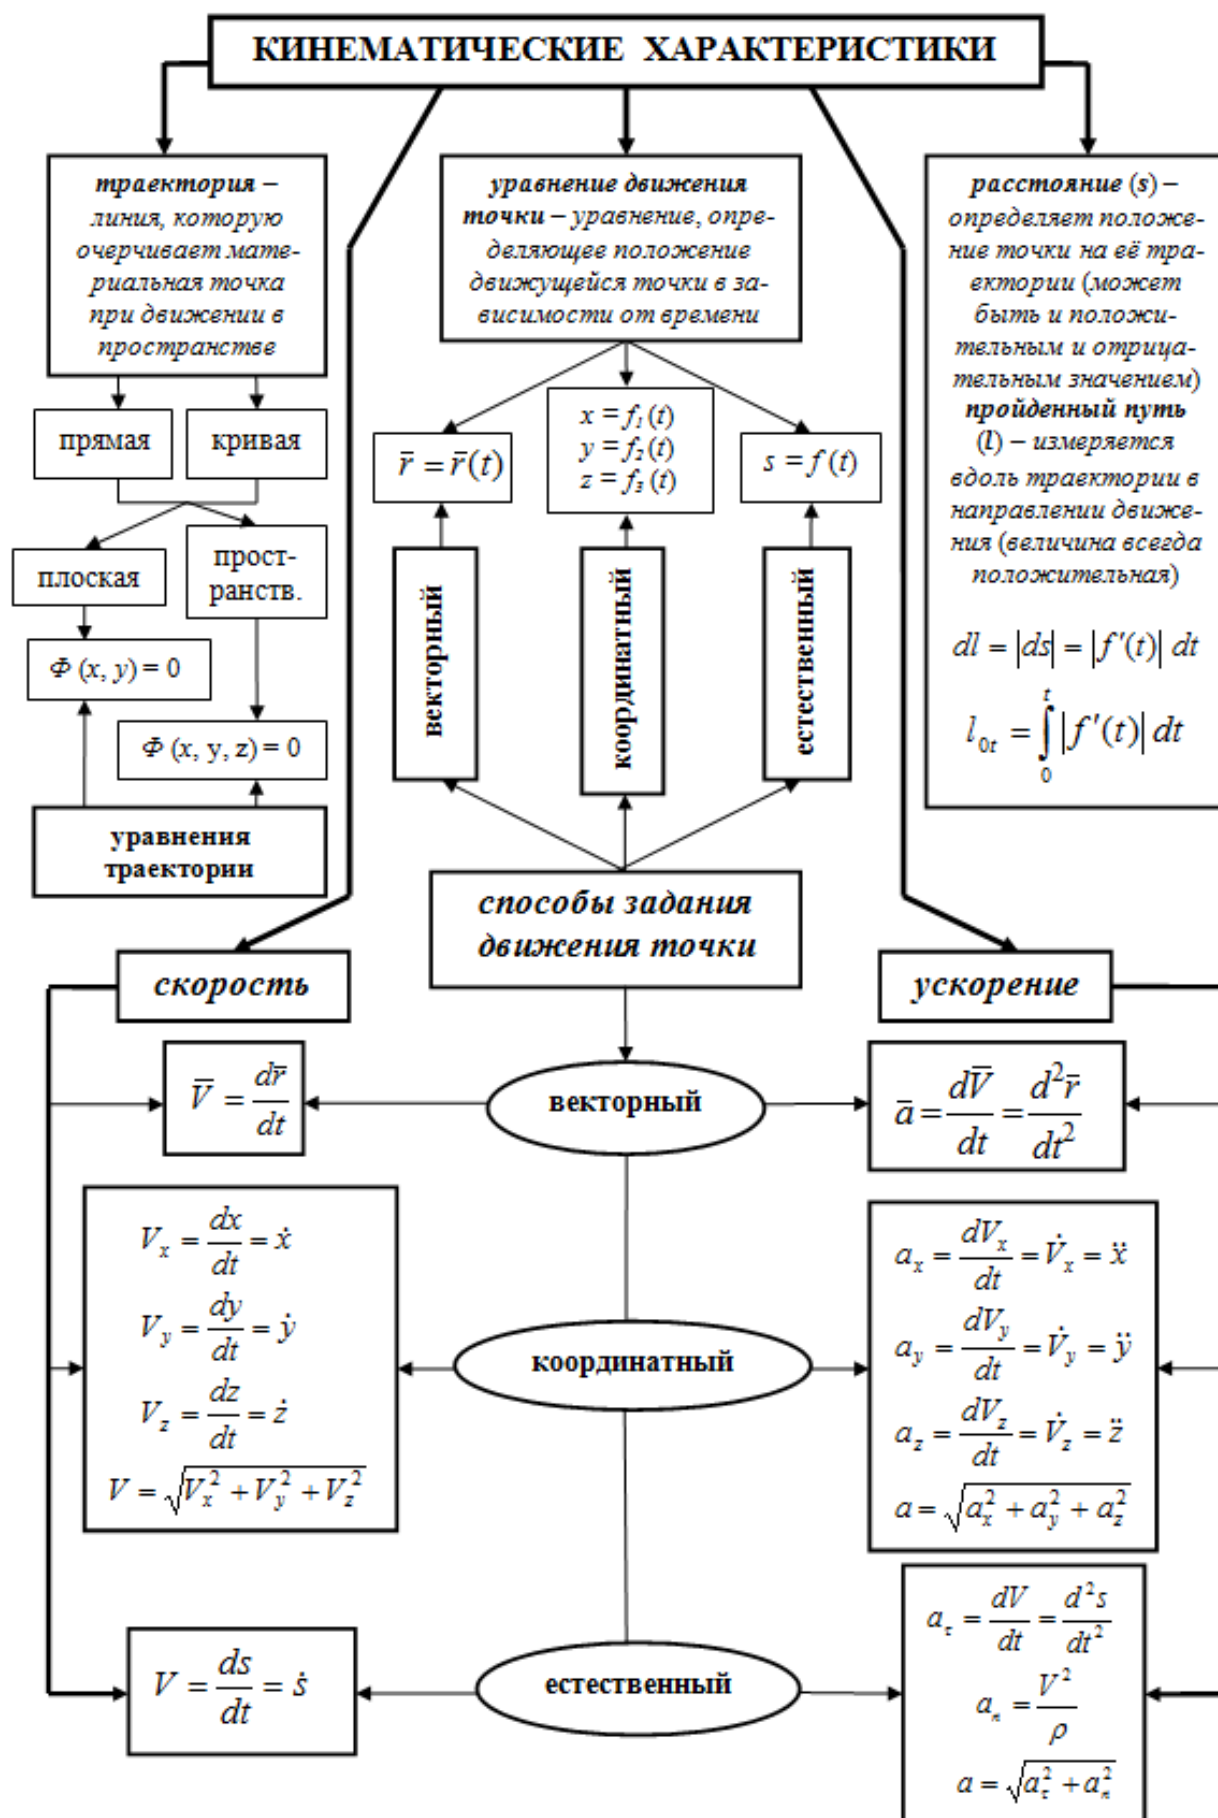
КИНЕМАТИЧЕСКИЕ ХАРАКТЕРИСТИКИ

траектория – линия, которую очерчивает материальная точка при движении в пространстве

прямая

кривая

плоская

пространств.

$Ф(x, y) = 0$

$Ф(x, y, z) = 0$

уравнения траектории

уравнение движения точки – уравнение, определяющее положение движущейся точки в зависимости от времени

$\bar{r} = \bar{r}(t)$

$x = f_1(t)$
$y = f_2(t)$
$z = f_3(t)$

$s = f(t)$

векторный

координатный

естественный

способы задания движения точки

расстояние (s) – определяет положение точки на её траектории (может быть и положительным и отрицательным значением)

пройденный путь (l) – измеряется вдоль траектории в направлении движения (величина всегда положительная)

$dl = |ds| = |f'(t)|\,dt$

$l_{0t} = \int_0^t |f'(t)|\,dt$

скорость

ускорение

$\bar{V} = \frac{d\bar{r}}{dt}$

векторный

$\bar{a} = \frac{d\bar{V}}{dt} = \frac{d^2\bar{r}}{dt^2}$

$V_x = \frac{dx}{dt} = \dot{x}$

$V_y = \frac{dy}{dt} = \dot{y}$

$V_z = \frac{dz}{dt} = \dot{z}$

$V = \sqrt{V_x^2 + V_y^2 + V_z^2}$

координатный

$a_x = \frac{dV_x}{dt} = \dot{V}_x = \ddot{x}$

$a_y = \frac{dV_y}{dt} = \dot{V}_y = \ddot{y}$

$a_z = \frac{dV_z}{dt} = \dot{V}_z = \ddot{z}$

$a = \sqrt{a_x^2 + a_y^2 + a_z^2}$

$V = \frac{ds}{dt} = \dot{s}$

естественный

$a_\tau = \frac{dV}{dt} = \frac{d^2s}{dt^2}$

$a_n = \frac{V^2}{\rho}$

$a = \sqrt{a_\tau^2 + a_n^2}$